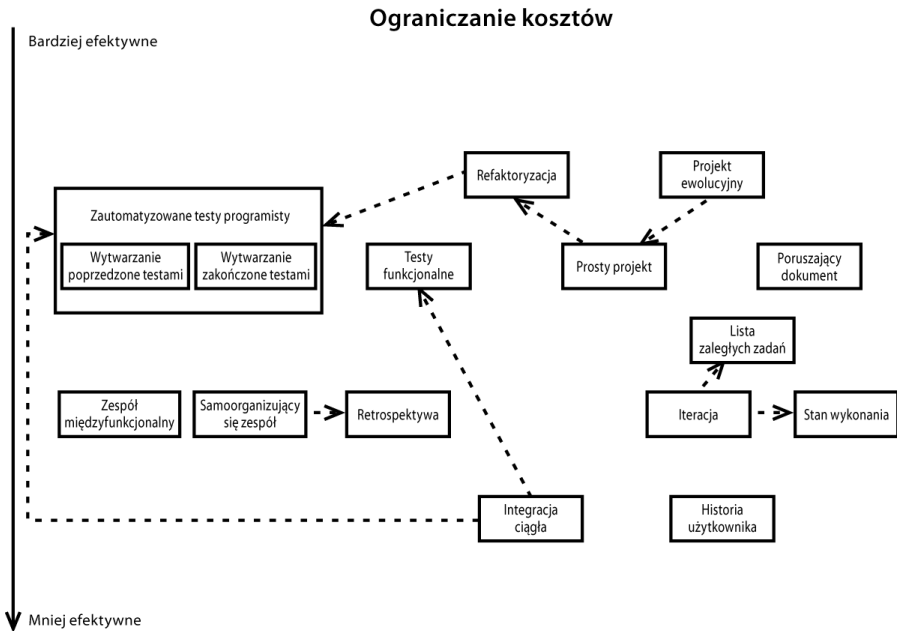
Ograniczanie kosztów

Bardziej efektywne

Refaktoryzacja

Projekt ewolucyjny

Zautomatyzowane testy programisty

Wytwarzanie poprzedzone testami

Wytwarzanie zakończone testami

Testy funkcjonalne

Prosty projekt

Poruszający dokument

Lista zaległych zadań

Zespół międzyfunkcjonalny

Samoorganizujący się zespół

Retrospektywa

Iteracja

Stan wykonania

Integracja ciągła

Historia użytkownika

Mniej efektywne